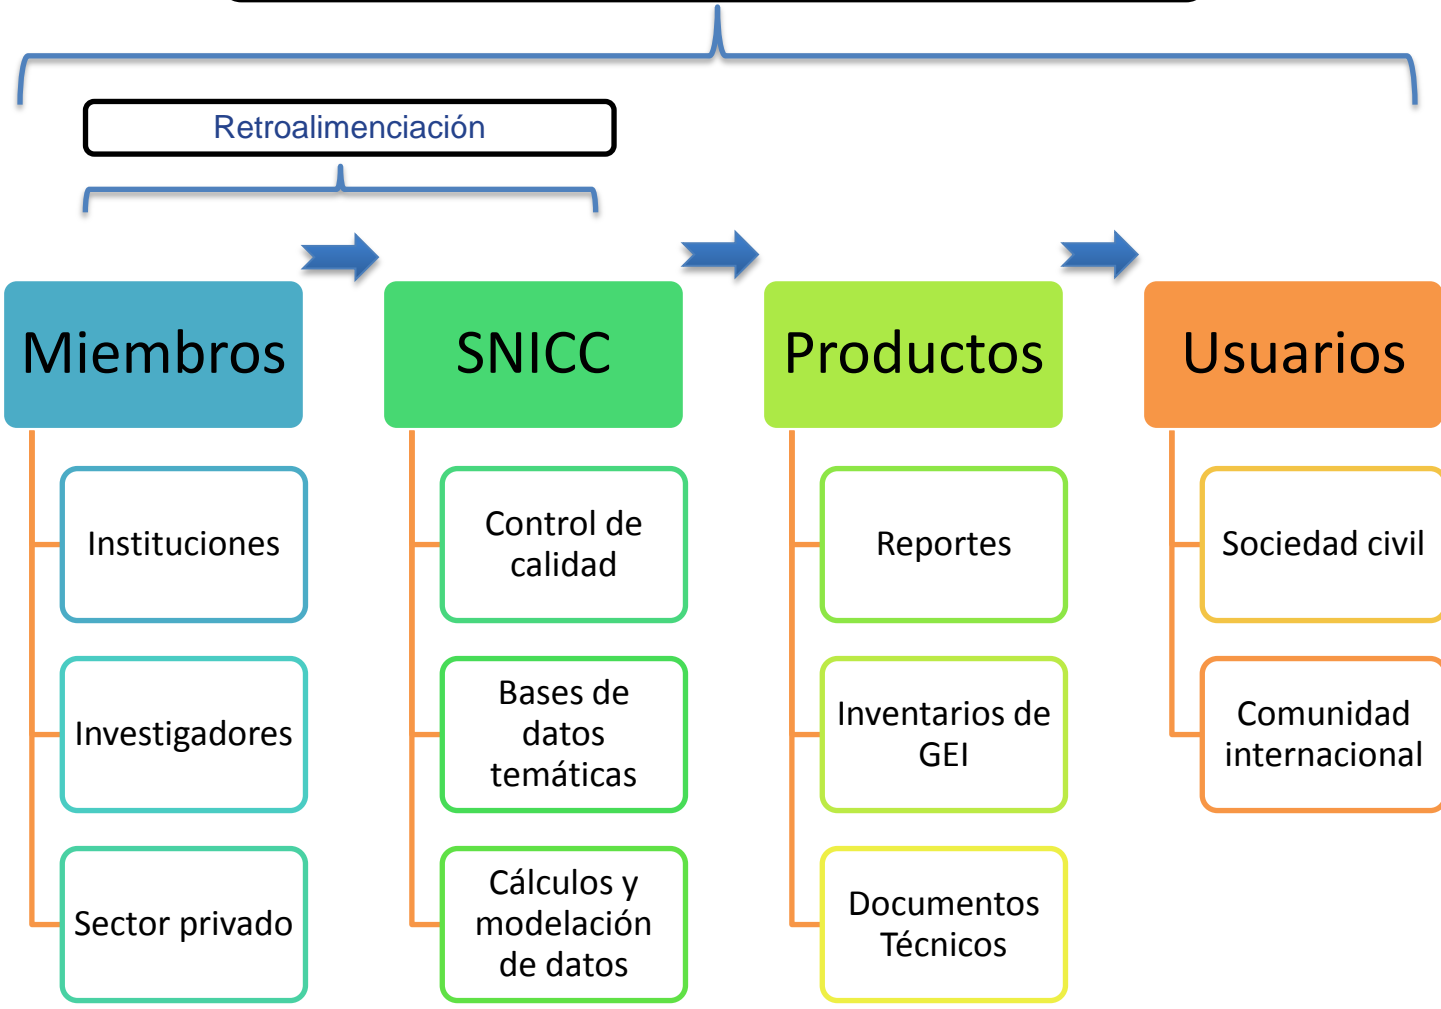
Retroalimenciación

Miembros

Instituciones

Investigadores

Sector privado

SNICC

Control de calidad

Bases de datos temáticas

Cálculos y modelación de datos

Productos

Reportes

Inventarios de GEI

Documentos Técnicos

Usuarios

Sociedad civil

Comunidad internacional